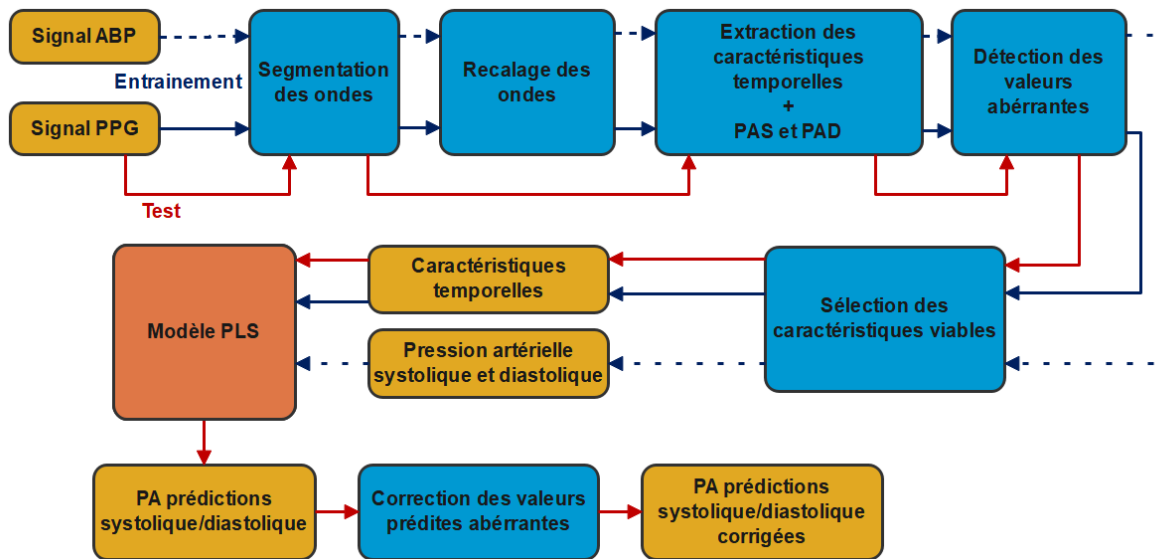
Signal ABP

Entrainement

Signal PPG

Test

Segmentation des ondes

Recalage des ondes

Extraction des caractéristiques temporelles + PAS et PAD

Détection des valeurs aberrantes

Modèle PLS

Caractéristiques temporelles

Pression artérielle systolique et diastolique

Sélection des caractéristiques viables

PA prédictions systolique/diastolique

Correction des valeurs prédites aberrantes

PA prédictions systolique/diastolique corrigées